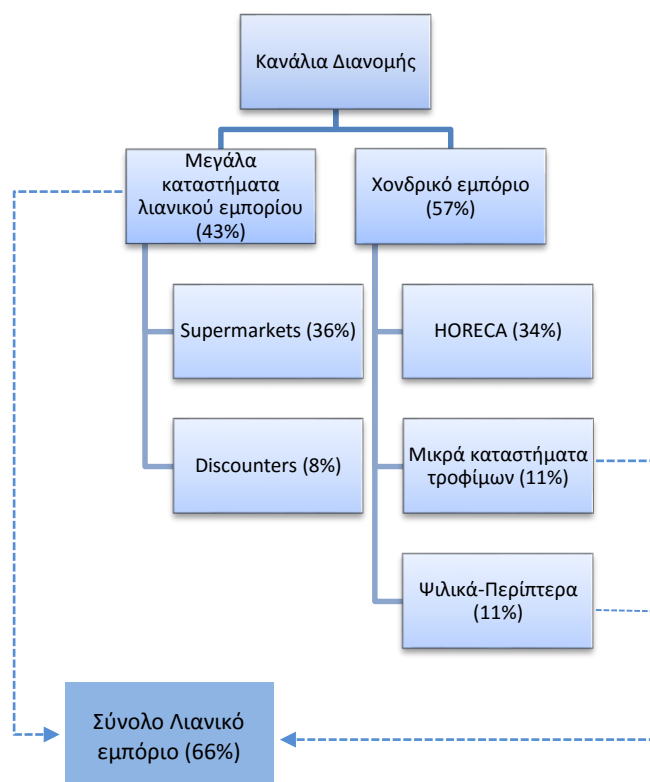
Κανάλια Διανομής

Μεγάλα καταστήματα λιανικού εμπορίου (43%)

Χονδρικό εμπόριο (57%)

Supermarkets (36%)

Discounters (8%)

HORECA (34%)

Μικρά καταστήματα τροφίμων (11%)

Ψιλικά-Περίπτερα (11%)

Σύνολο Λιανικό εμπόριο (66%)